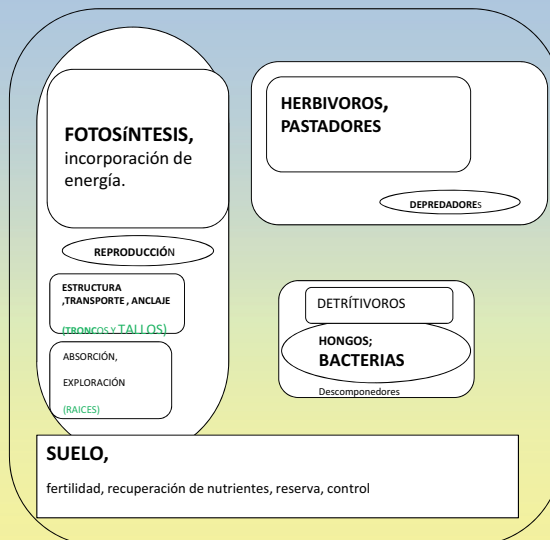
FOTOSíNTESIS, incorporación de energía.

REPRODUCCIÓN

ESTRUCTURA ,TRANSPORTE , ANCLAJE

(TRONCOS Y TALLOS)

ABSORCIÓN,

EXPLORACIÓN

(RAICES)

HERBIVOROS, PASTADORES

DEPREDADORES

DETRÍTIVOROS

HONGOS; BACTERIAS

Descomponedores

SUELO,

fertilidad, recuperación de nutrientes, reserva, control